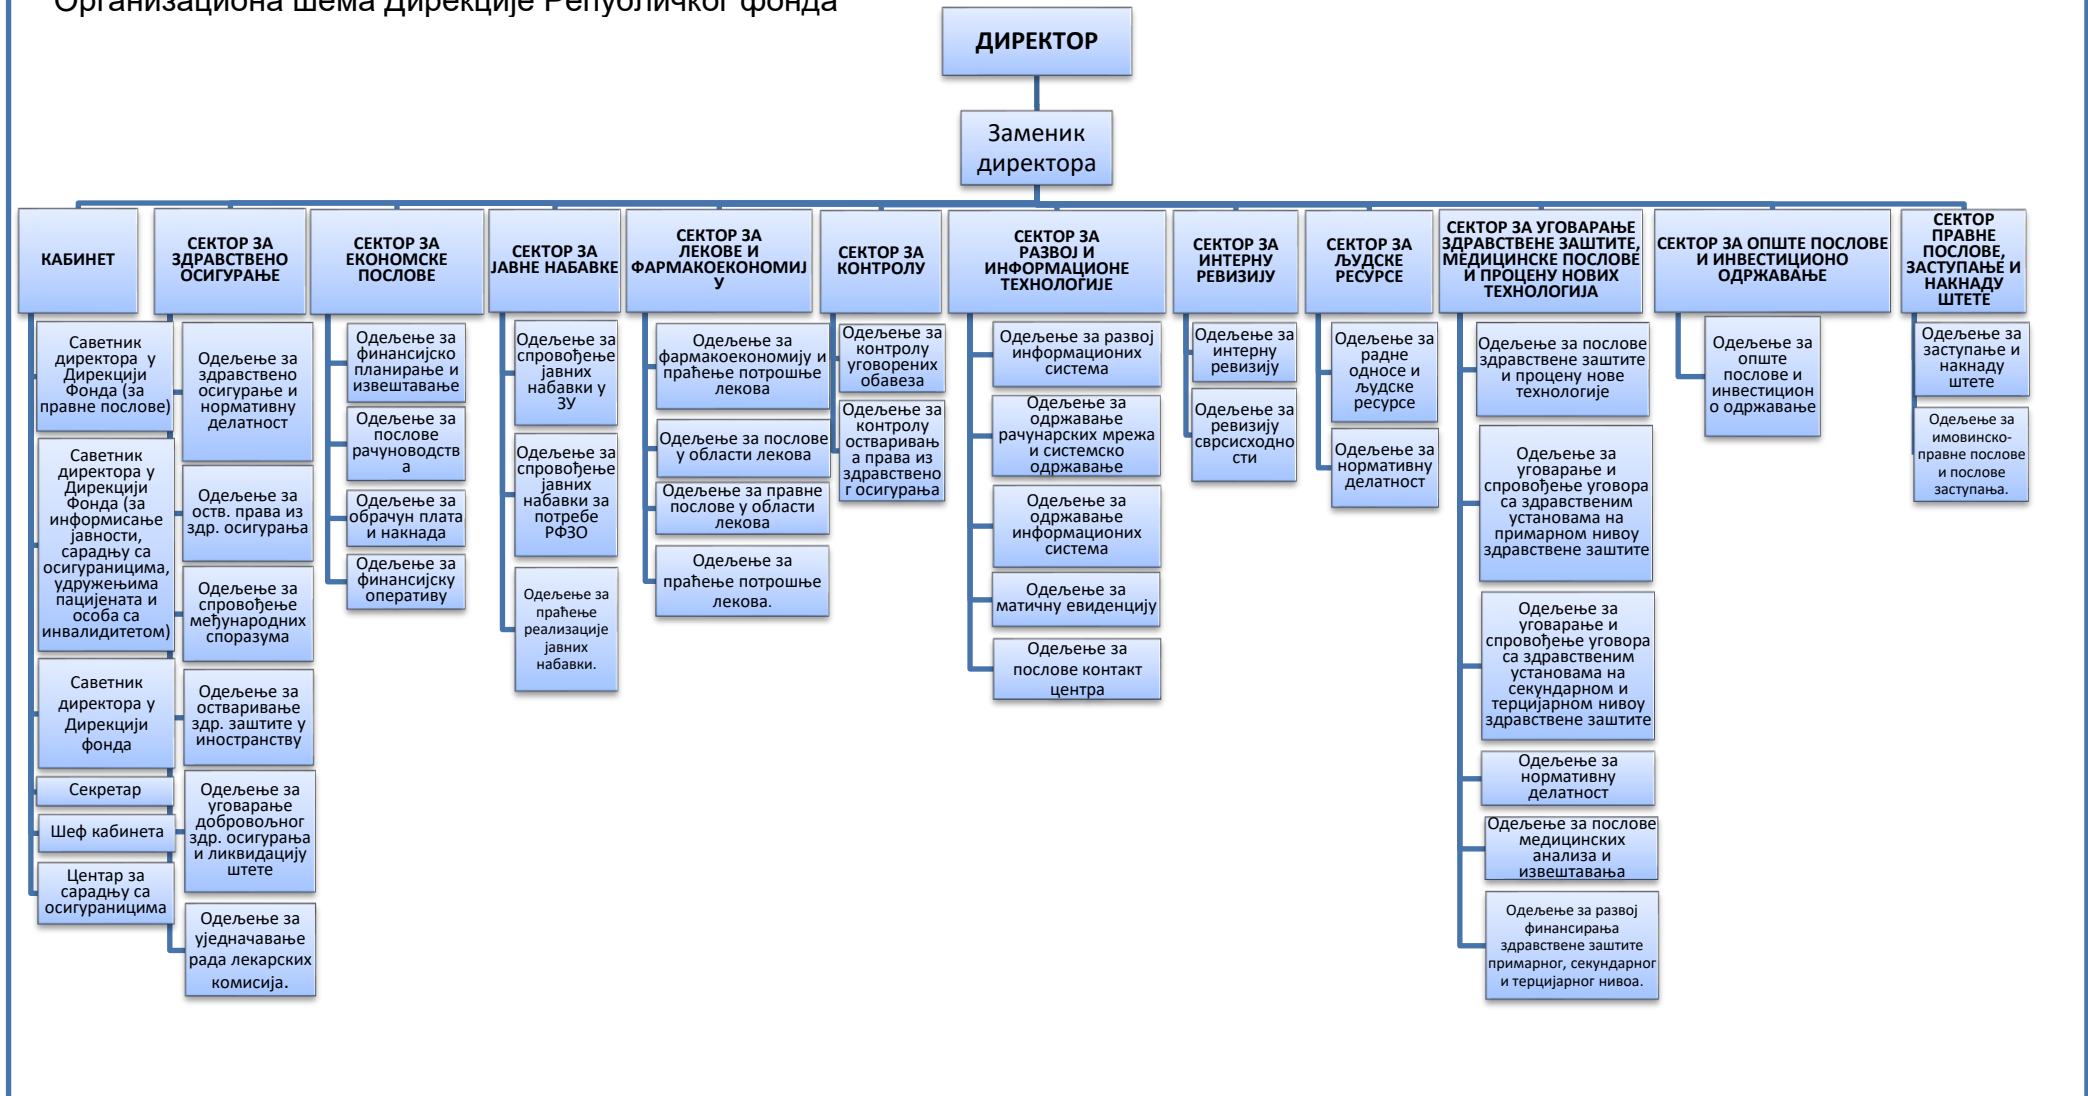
Организациона шема Дирекције Републичког фонда

ДИРЕКТОР

Заменик директора

КАБИНЕТ

Саветник директора у Дирекцији Фонда (за правне послове)

Саветник директора у Дирекцији Фонда (за информисање јавности, сарадњу са осигураницима, удружењима пацијената и особа са инвалидитетом)

Саветник директора у Дирекцији фонда

Секретар

Шеф кабинета

Центар за сарадњу са осигураницима

СЕКТОР ЗА ЗДРАВСТВЕНО ОСИГУРАЊЕ

Одељење за здравствено осигурање и нормативну делатност

Одељење за оств. права из здр. осигурања

Одељење за спровођење међународних споразума

Одељење за остваривање здр. заштите у иностранству

Одељење за уговарање добровољног здр. осигурања и ликвидацију штете

Одељење за уједначавање рада лекарских комисија.

СЕКТОР ЗА ЕКОНОМСКЕ ПОСЛОВЕ

Одељење за финансијско планирање и извештавање

Одељење за послове рачуноводства

Одељење за обрачун плата и накнада

Одељење за финансијску оперативу

СЕКТОР ЗА ЈАВНЕ НАБАВКЕ

Одељење за спровођење јавних набавки у ЗУ

Одељење за спровођење јавних набавки за потребе РФЗО

Одељење за праћење реализације јавних набавки.

СЕКТОР ЗА ЛЕКОВЕ И ФАРМАКОЕКОНОМИЈУ

Одељење за фармакоекономију и праћење потрошње лекова

Одељење за послове у области лекова

Одељење за правне послове у области лекова

Одељење за праћење потрошње лекова.

СЕКТОР ЗА КОНТРОЛУ

Одељење за контролу уговорених обавеза

Одељење за контролу остваривања права из здравственог осигурања

СЕКТОР ЗА РАЗВОЈ И ИНФОРМАЦИОНЕ ТЕХНОЛОГИЈЕ

Одељење за развој информационих система

Одељење за одржавање рачунарских мрежа и системско одржавање

Одељење за одржавање информационих система

Одељење за матичну евиденцију

Одељење за послове контакт центра

СЕКТОР ЗА ИНТЕРНУ РЕВИЗИЈУ

Одељење за интерну ревизију

Одељење за ревизију сврсисходности

СЕКТОР ЗА ЉУДСКЕ РЕСУРСЕ

Одељење за радне односе и људске ресурсе

Одељење за нормативну делатност

СЕКТОР ЗА УГОВАРАЊЕ ЗДРАВСТВЕНЕ ЗАШТИТЕ, МЕДИЦИНСКЕ ПОСЛОВЕ И ПРОЦЕНУ НОВИХ ТЕХНОЛОГИЈА

Одељење за послове здравствене заштите и процену нове технологије

Одељење за уговарање и спровођење уговора са здравственим установама на примарном нивоу здравствене заштите

Одељење за уговарање и спровођење уговора са здравственим установама на секундарном и терцијарном нивоу здравствене заштите

Одељење за нормативну делатност

Одељење за послове медицинских анализа и извештавања

Одељење за развој финансирања здравствене заштите примарног, секундарног и терцијарног нивоа.

СЕКТОР ЗА ОПШТЕ ПОСЛОВЕ И ИНВЕСТИЦИОНО ОДРЖАВАЊЕ

Одељење за опште послове и инвестиционо одржавање

СЕКТОР ПРАВНЕ ПОСЛОВЕ, ЗАСТУПАЊЕ И НАКНАДУ ШТЕТЕ

Одељење за заступање и накнаду штете

Одељење за имовинско-правне послове и послове заступања.